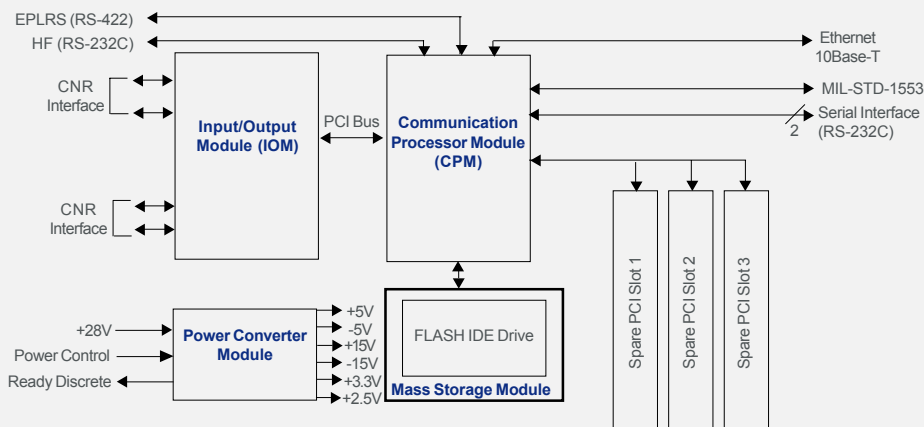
EPLRS (RS-422)
HF (RS-232C)
Ethernet
10Base-T

CNR
Interface

Input/Output
Module (IOM)

PCI Bus

Communication
Processor Module
(CPM)

MIL-STD-1553
Serial Interface
2
(RS-232C)

CNR
Interface

Spare PCI Slot 1
Spare PCI Slot 2
Spare PCI Slot 3

+28V
Power Control
Ready Discrete

Power Converter
Module

+5V
-5V
+15V
-15V
+3.3V
+2.5V

FLASH IDE Drive
Mass Storage Module